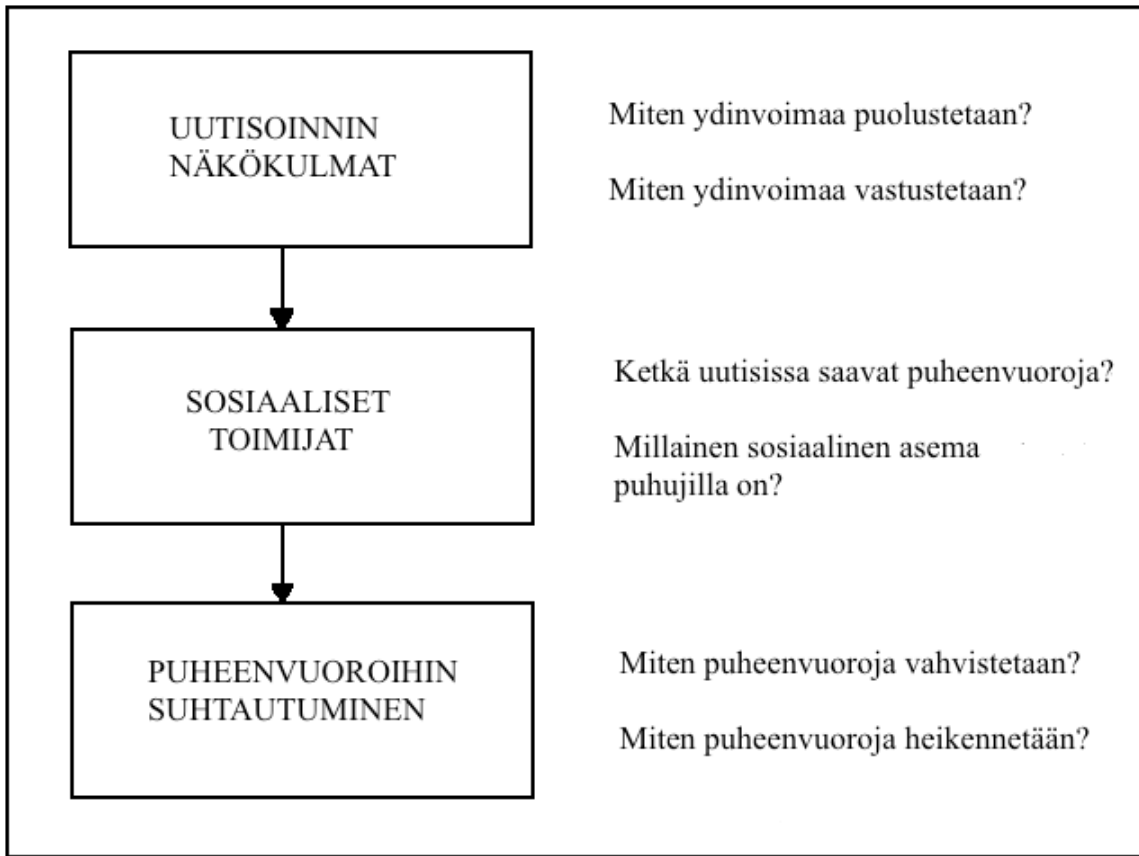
UUTISOINNIN NÄKÖKULMAT

Miten ydinvoimaa puolustetaan?

Miten ydinvoimaa vastustetaan?

SOSIAALISET TOIMIJAT

Ketkä uutisissa saavat puheenvuoroja?

Millainen sosiaalinen asema puhujilla on?

PUHEENVUOROIHIN SUHTAUTUMINEN

Miten puheenvuoroja vahvistetaan?

Miten puheenvuoroja heikennetään?